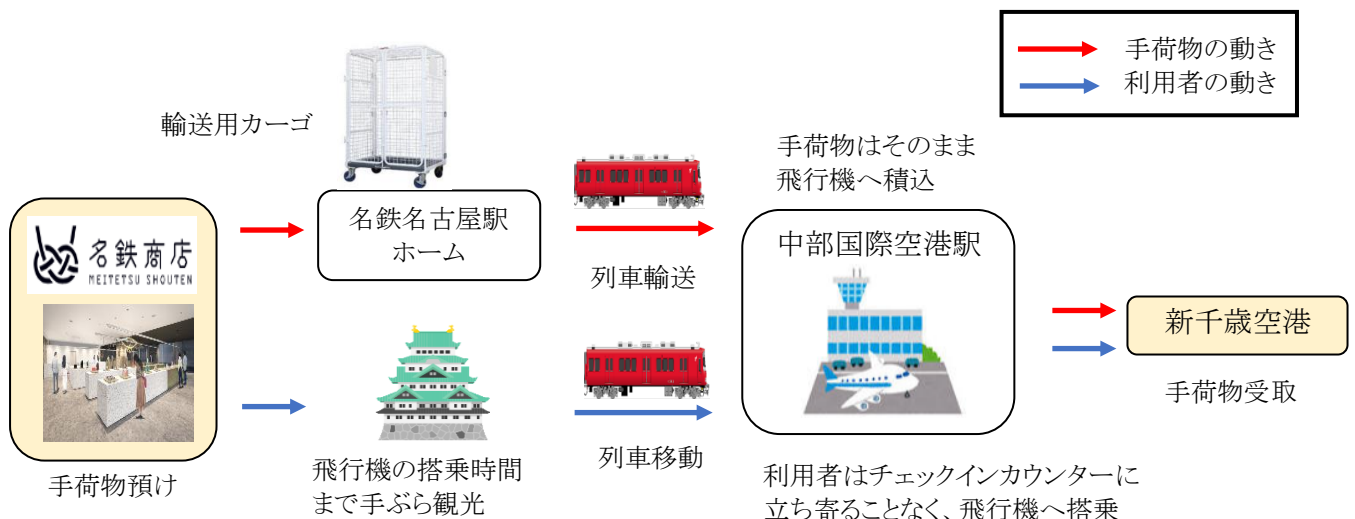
手荷物の動き
利用者の動き

輸送用カーゴ

名鉄商店
MEITETSU SHOUTEN

手荷物預け

名鉄名古屋駅
ホーム

列車輸送

手荷物はそのまま
飛行機へ積込

中部国際空港駅

新千歳空港

手荷物受取

飛行機の搭乗時間
まで手ぶら観光

列車移動

利用者はチェックインカウンターに
立ち寄ることなく、飛行機へ搭乗